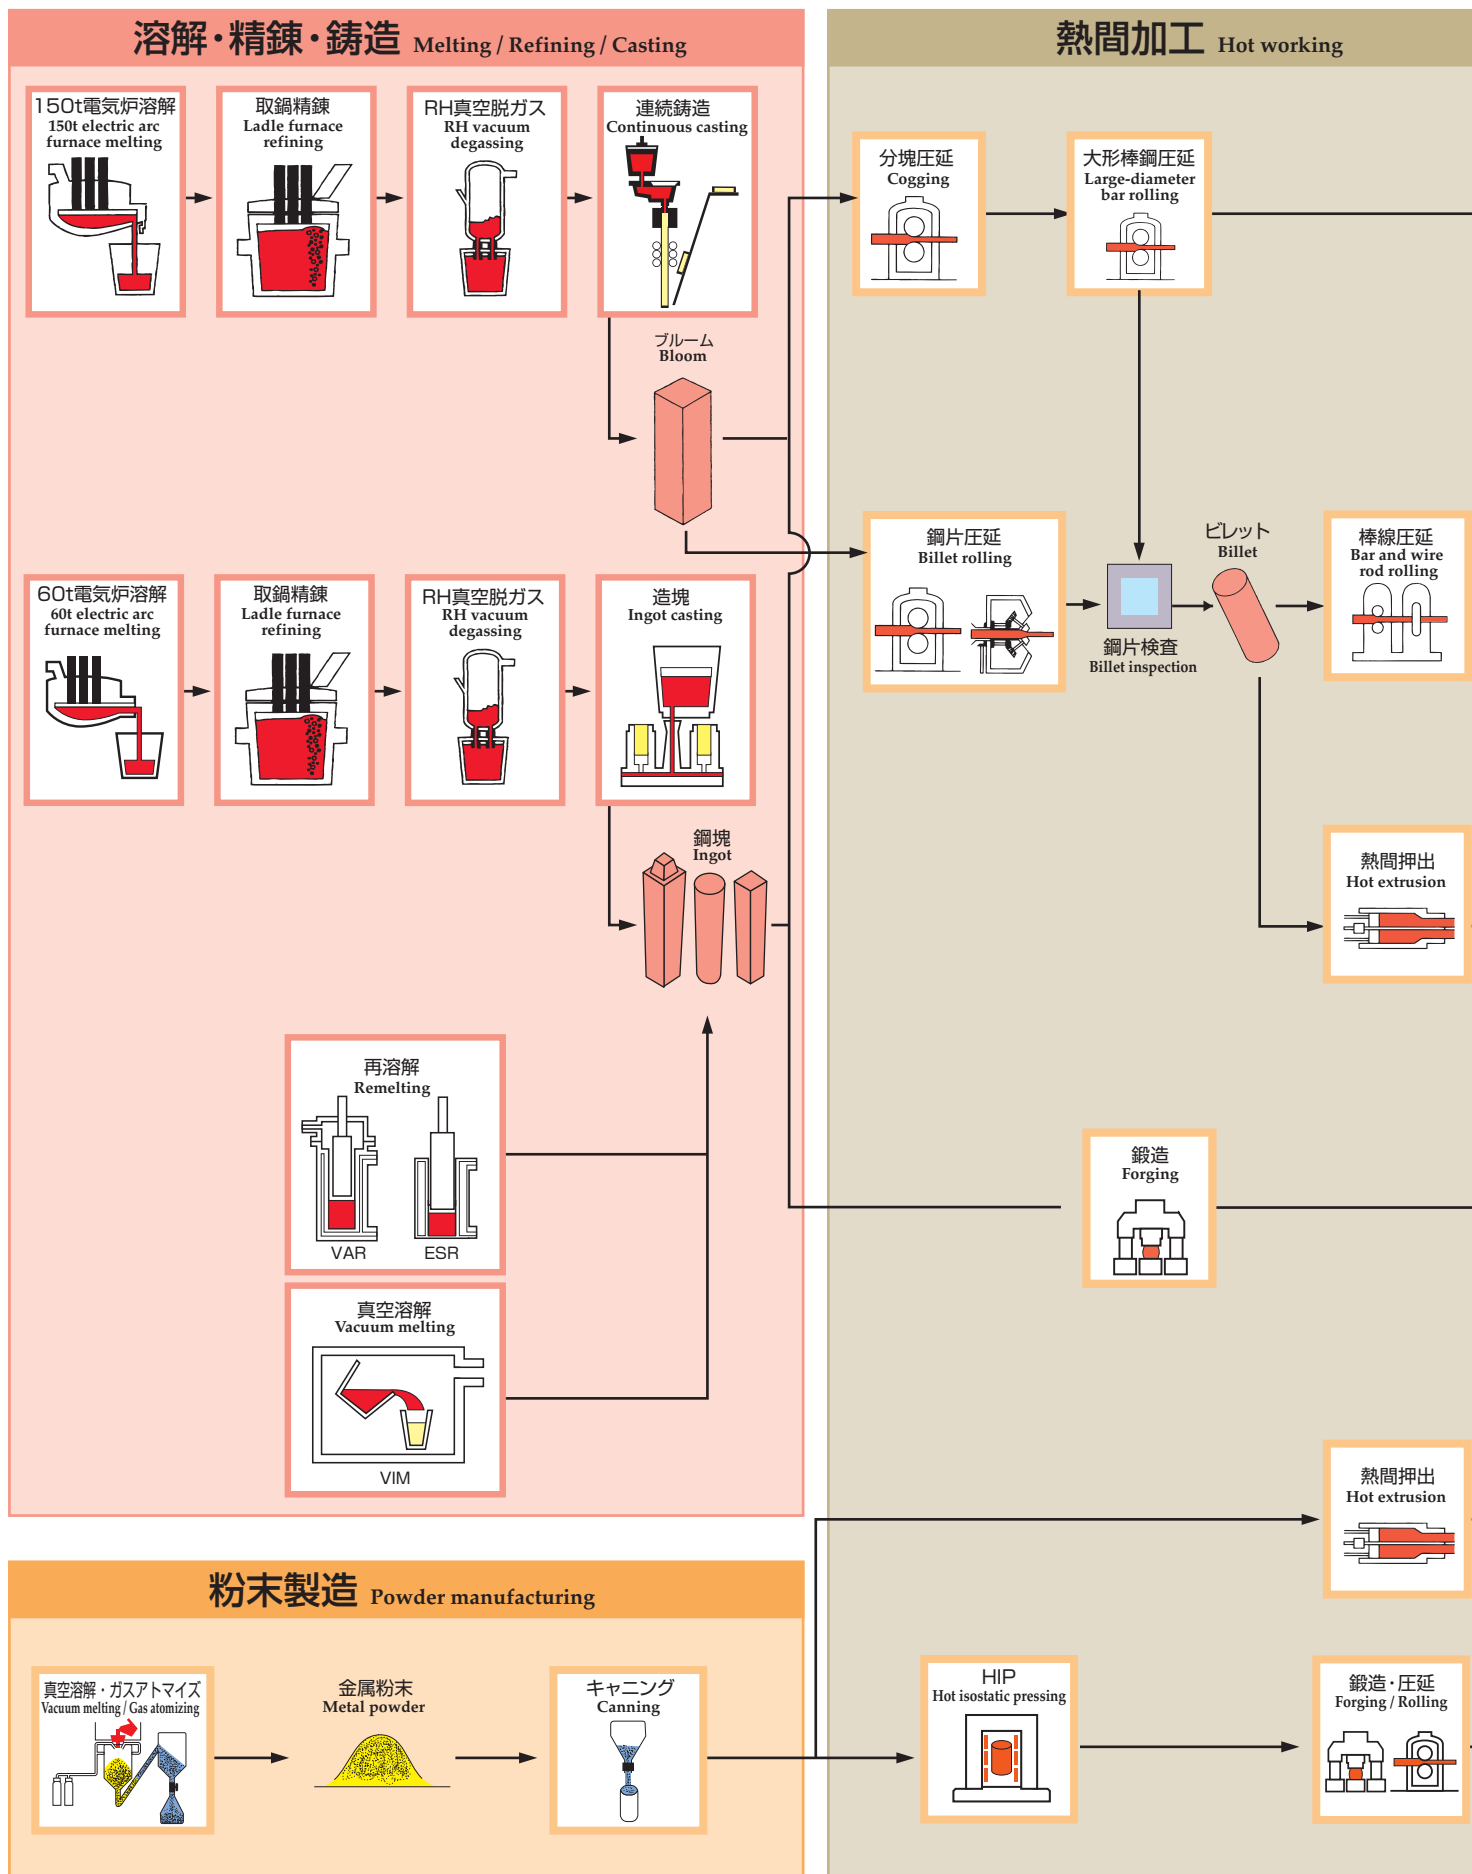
溶解・精錬・鋳造 Melting / Refining / Casting

熱間加工 Hot working

150t電気炉溶解
150t electric arc furnace melting

取鍋精錬
Ladle furnace refining

RH真空脱ガス
RH vacuum degassing

連続鋳造
Continuous casting

ブルーム
Bloom

分塊圧延
Cogging

大形棒鋼圧延
Large-diameter bar rolling

鋼片圧延
Billet rolling

鋼片検査
Billet inspection

ビレット
Billet

棒線圧延
Bar and wire rod rolling

60t電気炉溶解
60t electric arc furnace melting

取鍋精錬
Ladle furnace refining

RH真空脱ガス
RH vacuum degassing

造塊
Ingot casting

鋼塊
Ingot

熱間押出
Hot extrusion

再溶解
Remelting
VAR
ESR

鍛造
Forging

真空溶解
Vacuum melting
VIM

熱間押出
Hot extrusion

粉末製造 Powder manufacturing

真空溶解・ガスアトマイズ
Vacuum melting / Gas atomizing

金属粉末
Metal powder

キャニング
Canning

HIP
Hot isostatic pressing

鍛造・圧延
Forging / Rolling